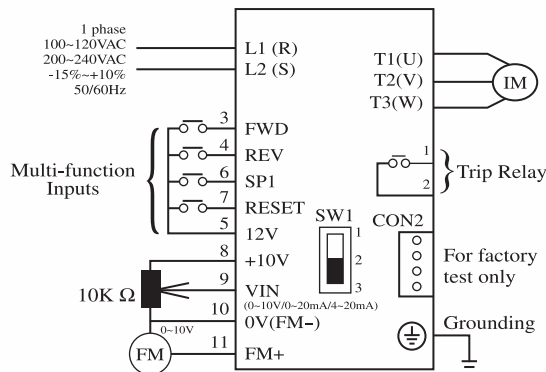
1 phase
100~120VAC
200~240VAC
-15%~+10%
50/60Hz

L1 (R)
L2 (S)

T1(U)
T2(V)
T3(W)

IM

Multi-function Inputs

3 FWD
4 REV
6 SP1
7 RESET
5 12V

1
2
Trip Relay

SW1
1
2
3

CON2

For factory test only

8 +10V
9 VIN
(0~10V/0~20mA/4~20mA)
10 0V(FM-)
11 FM+

10K Ω

0~10V

FM

Grounding